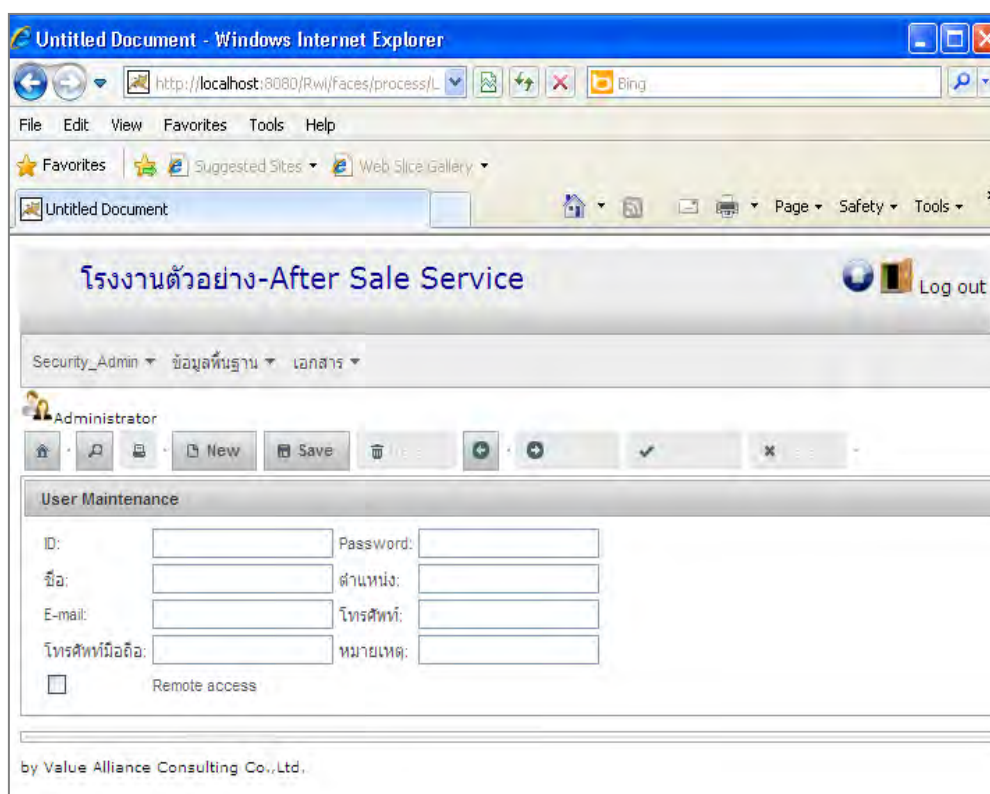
Untitled Document - Windows Internet Explorer

http://localhost:8080/Rwi/faces/process/L

Bing

File Edit View Favorites Tools Help

Favorites Suggested Sites ▾ Web Slice Gallery ▾

Untitled Document

Page ▾ Safety ▾ Tools ▾

โรงงานตัวอย่าง-After Sale Service

Log out

Security_Admin ▾ ข้อมูลพื้นฐาน ▾ เอกสาร ▾

Administrator

New Save

User Maintenance

ID:
Password:
ชื่อ:
ตำแหน่ง:
E-mail:
โทรศัพท์:
โทรศัพท์มือถือ:
หมายเหตุ:
Remote access

by Value Alliance Consulting Co.,Ltd.